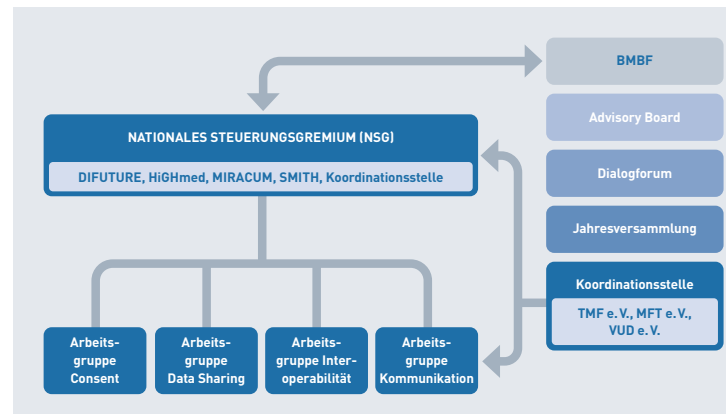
BMBF

Advisory Board

Dialogforum

Jahresversammlung

Koordinationsstelle

TMF e. V., MFT e. V., VUD e. V.

NATIONALES STEUERUNGSGREMIUM (NSG)

DIFUTURE, HiGHmed, MIRACUM, SMITH, Koordinationsstelle

Arbeitsgruppe Consent

Arbeitsgruppe Data Sharing

Arbeitsgruppe Interoperabilität

Arbeitsgruppe Kommunikation